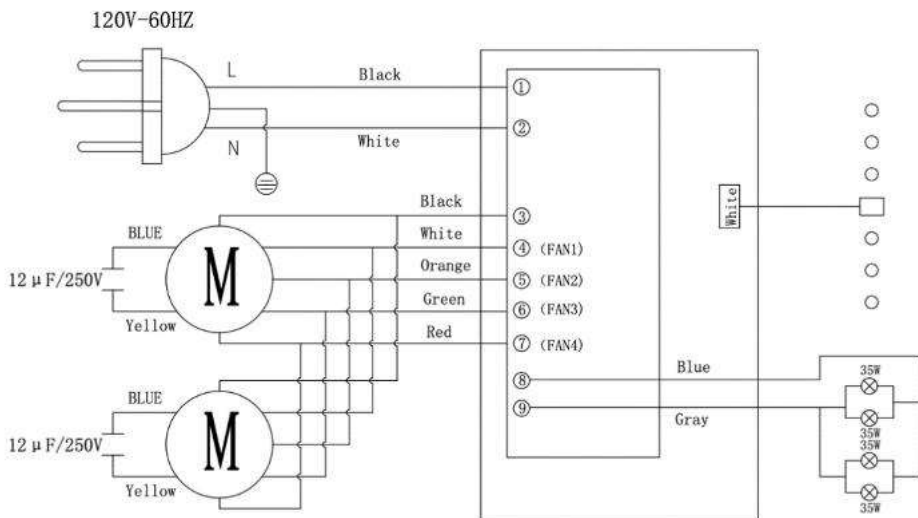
120V-60HZ

L

N

Black

White

①

②

Black

White

Orange

Green

Red

③

④ (FAN1)

⑤ (FAN2)

⑥ (FAN3)

⑦ (FAN4)

⑧

⑨

BLUE

$12\mu F/250V$

M

Yellow

BLUE

$12\mu F/250V$

M

Yellow

White

Blue

Gray

35W

35W

35W

35W